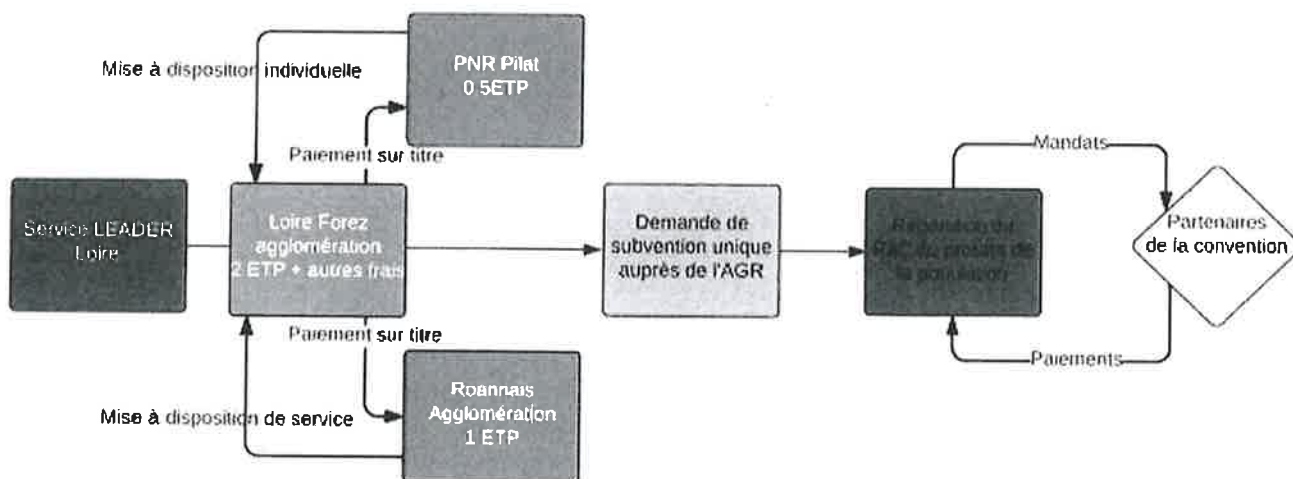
Mise à disposition individuelle

PNR Pilat
0.5ETP

Paiement sur titre

Service LEADER
Loire

Loire Forez
agglomération
2 ETP + autres frais

Demande de
subvention unique
auprès de l'AGR

Répartition du
RAC au prorata de
la population

Mandats

Partenaires
de la convention

Paiements

Paiement sur titre

Mise à disposition de service

Roannais
Agglomération
1 ETP